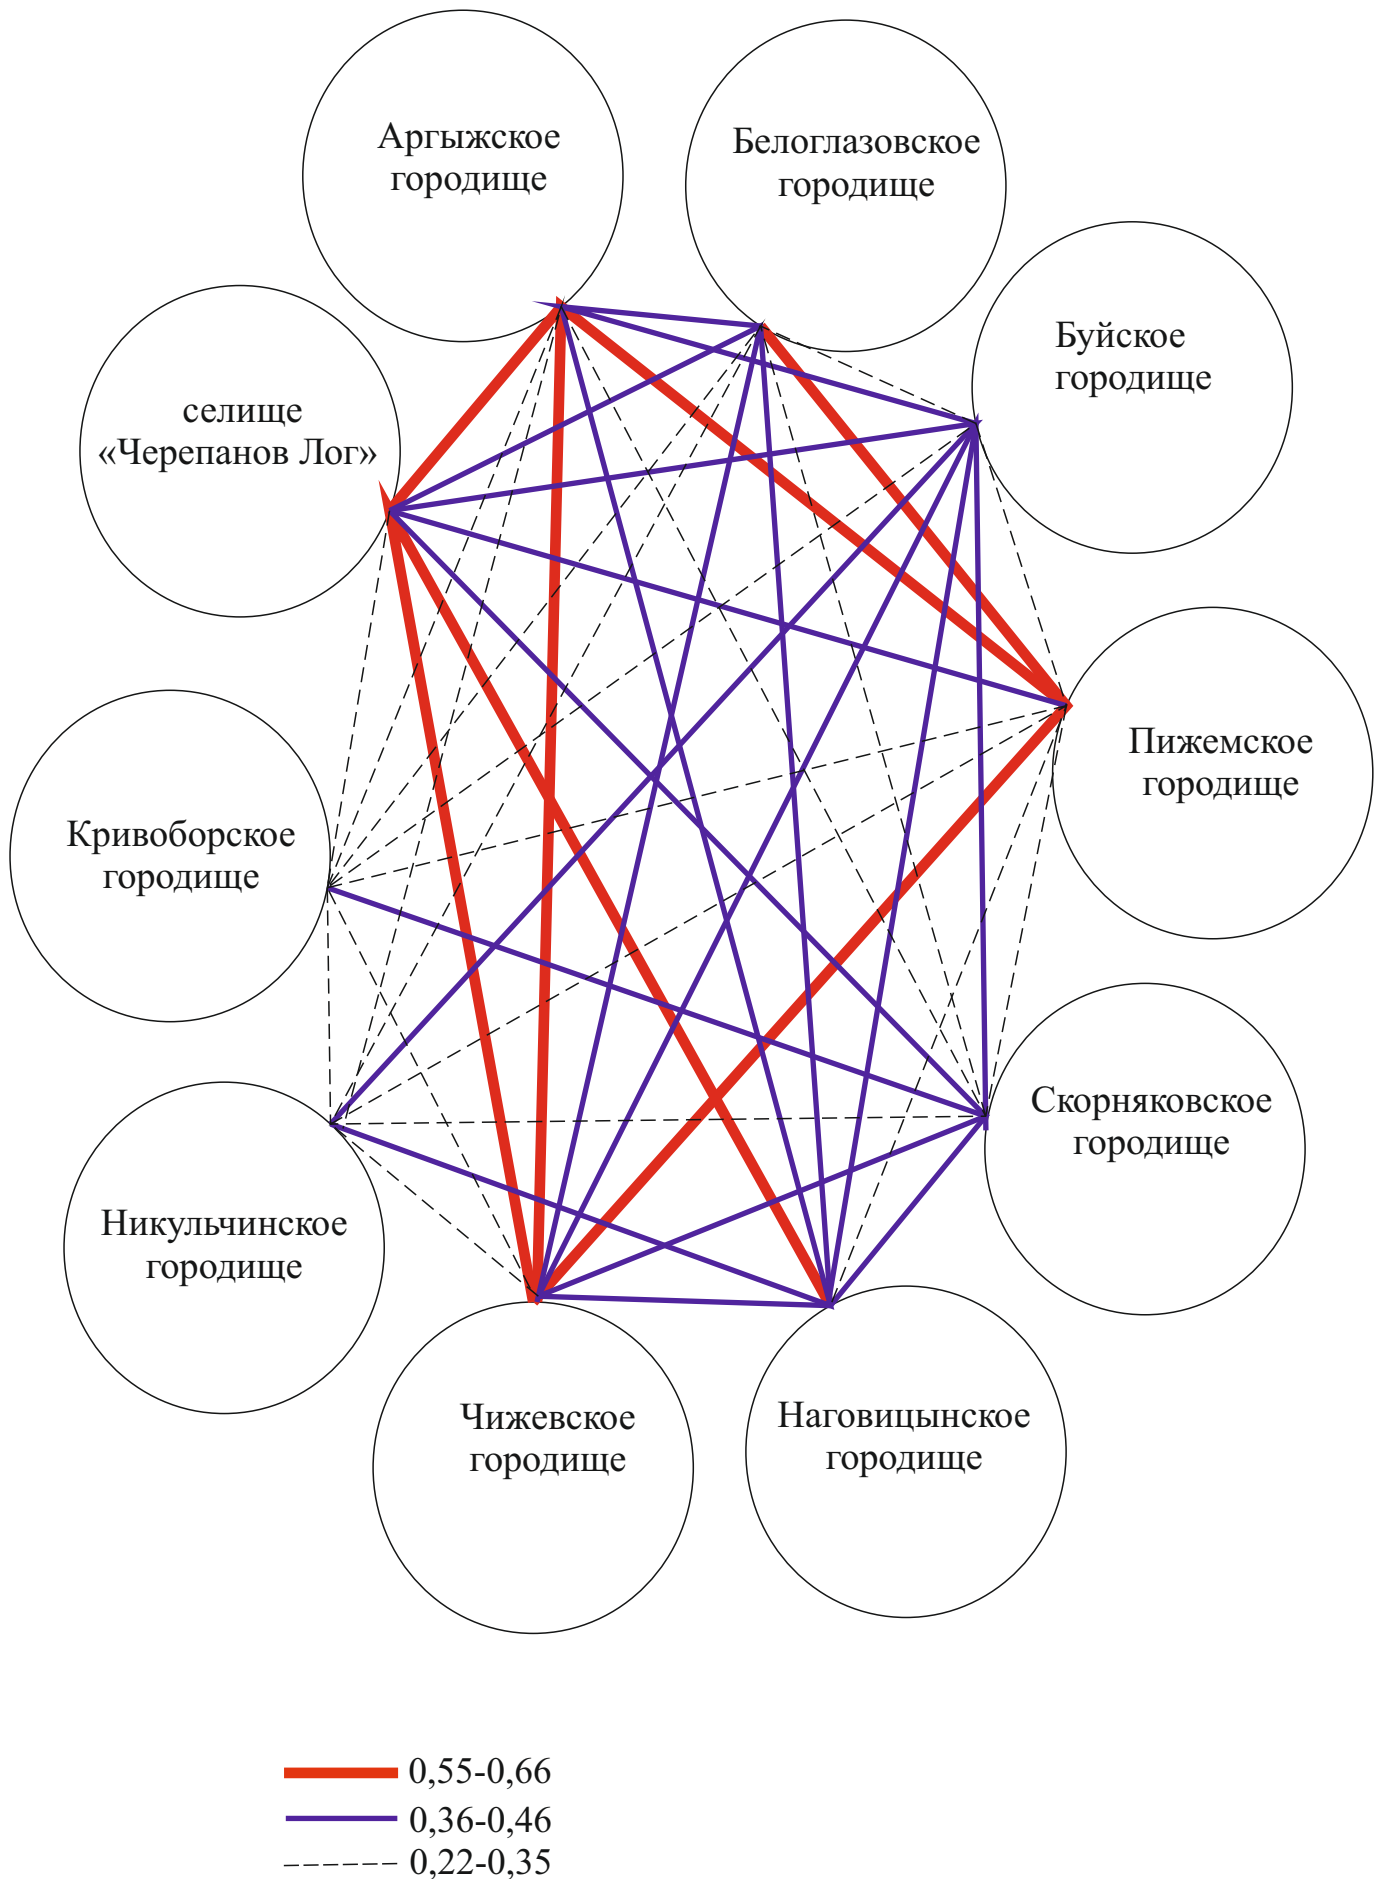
Аргыжское городище

Белоглазовское городище

Буйское городище

селище «Черепанов Лог»

Пижемское городище

Кривоборское городище

Скорняковское городище

Никульчинское городище

Чижевское городище

Наговицынское городище

0,55-0,66
0,36-0,46
0,22-0,35